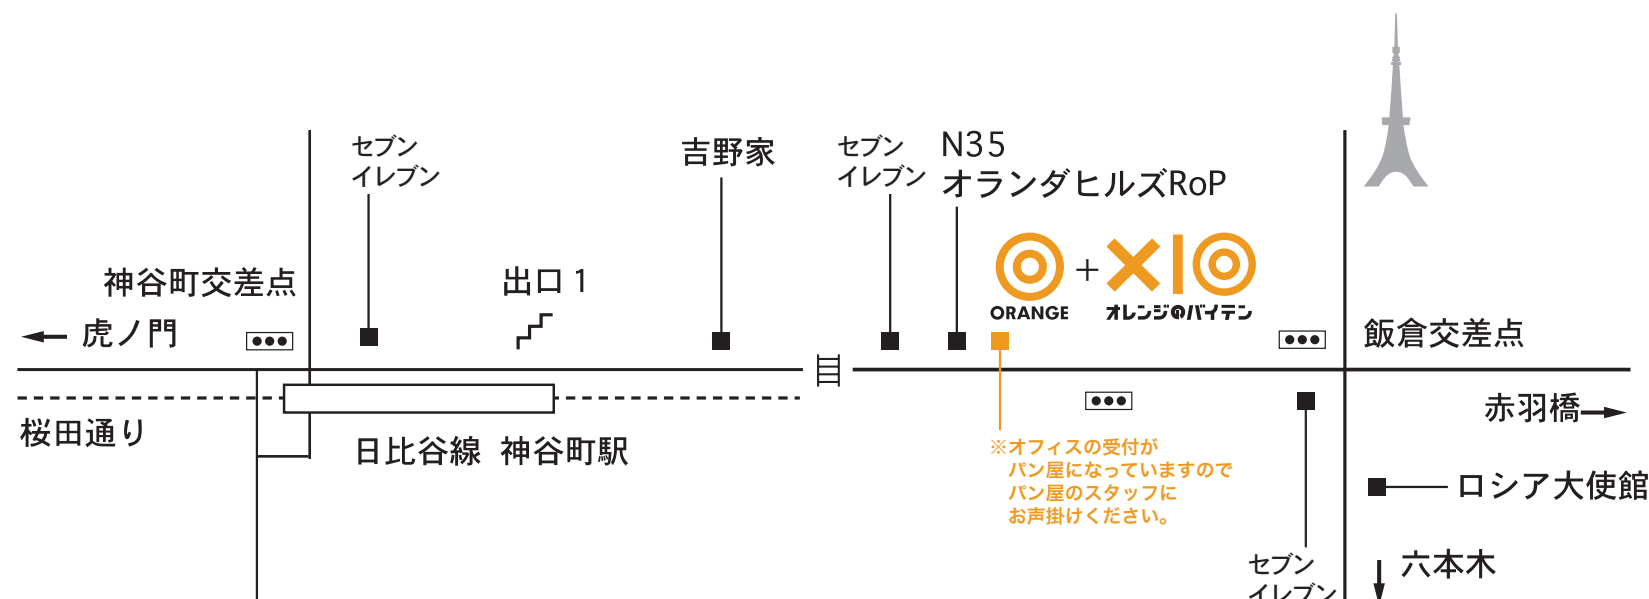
セブン
イレブン

吉野家

セブン
イレブン

N35
オランダヒルズRoP

神谷町交差点

出口 1

ORANGE + オレンジのバイテン

← 虎ノ門

飯倉交差点

桜田通り

日比谷線 神谷町駅

赤羽橋→

※オフィスの受付が
パン屋になっていますので
パン屋のスタッフに
お声掛けください。

ロシア大使館

セブン
イレブン

六本木